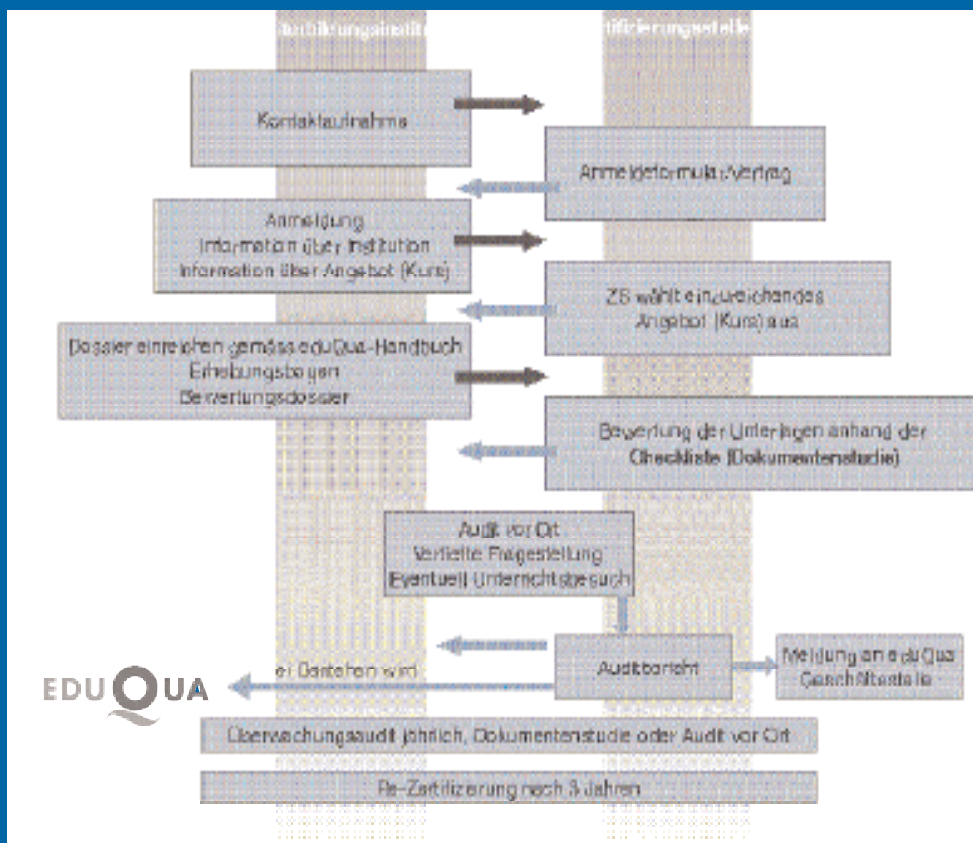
Bildungsinstitution

Zertifizierungsstelle

Kontaktaufnahme

Anmeldeformular/Vertrag

Anmeldung
Information über Institution
Information über Angebot (Kurs)

ZS wählt einzureichendes Angebot (Kurs) aus

Dossier einreichen gemäss eduQua-Handbuch
Erhebungsbogen
Bewertungsdossier

Bewertung der Unterlagen anhand der Checkliste (Dokumentenstudie)

Audit vor Ort
Vertiefte Fragestellung
(Eventuell) Unterrichtsbesuch

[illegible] bei Bestehen wird

Auditbericht

Meldung an eduQua Geschäftsstelle

EDUQUA

Überwachungsaudit jährlich, Dokumentenstudie oder Audit vor Ort

Re-Zertifizierung nach 3 Jahren